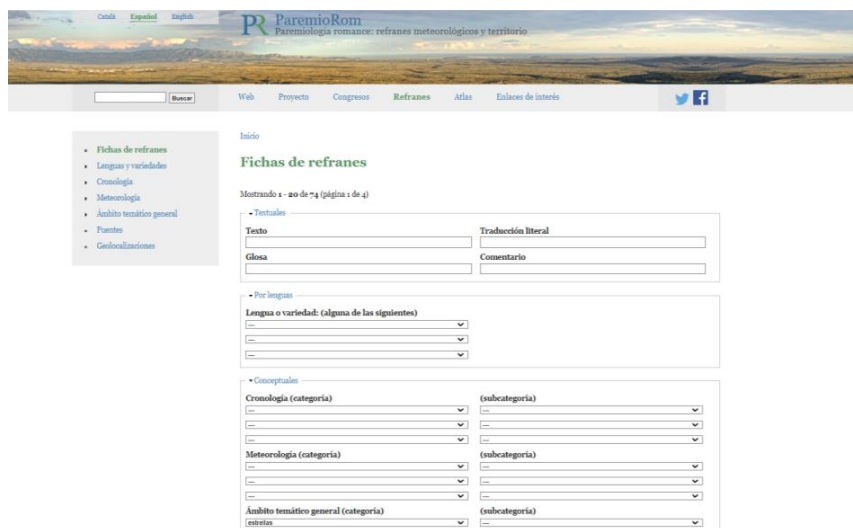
Català Español English

PR ParemioRom
Paremiología romance: refranes meteorológicos y territorio

Buscar

Web Proyecto Congresos Refranes Atlas Enlaces de interés

- Fichas de refranes
- Lenguas y variedades
- Cronología
- Meteorología
- Ámbito temático general
- Fuentes
- Geolocalizaciones

Inicio

Fichas de refranes

Mostrando 1 - 20 de 74 (página 1 de 4)

- Textuales

Texto

Traducción literal

Glosa

Comentario

- Por lenguas

Lengua o variedad: (alguna de las siguientes)

---

---

---

- Conceptuales

Cronología (categoría)

(subcategoría)

---

---

---

---

---

---

Meteorología (categoría)

(subcategoría)

---

---

---

---

---

---

Ámbito temático general (categoría)

(subcategoría)

estrellas

---